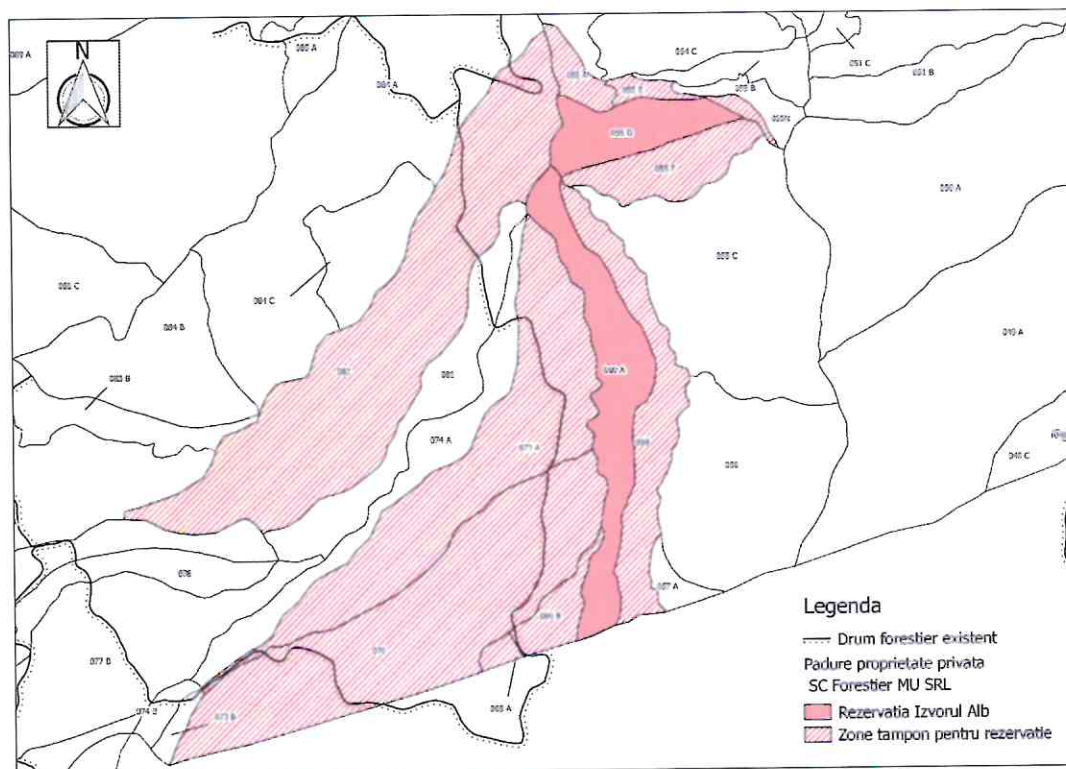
N

089 A
080 A
081 A
084 C
051 C
051 B
056 B
050 A
055 C
081 C
081 C
084 B
083 B
082
082
074 A
071 A
079 A
058
049 C
078
077 B
074 B
071 B
070
068 A
057 A

Legenda
Drum forestier existent
Padure proprietate privata SC Forestier MU SRL
Rezervatia Izvorul Alb
Zone tampon pentru rezervatie